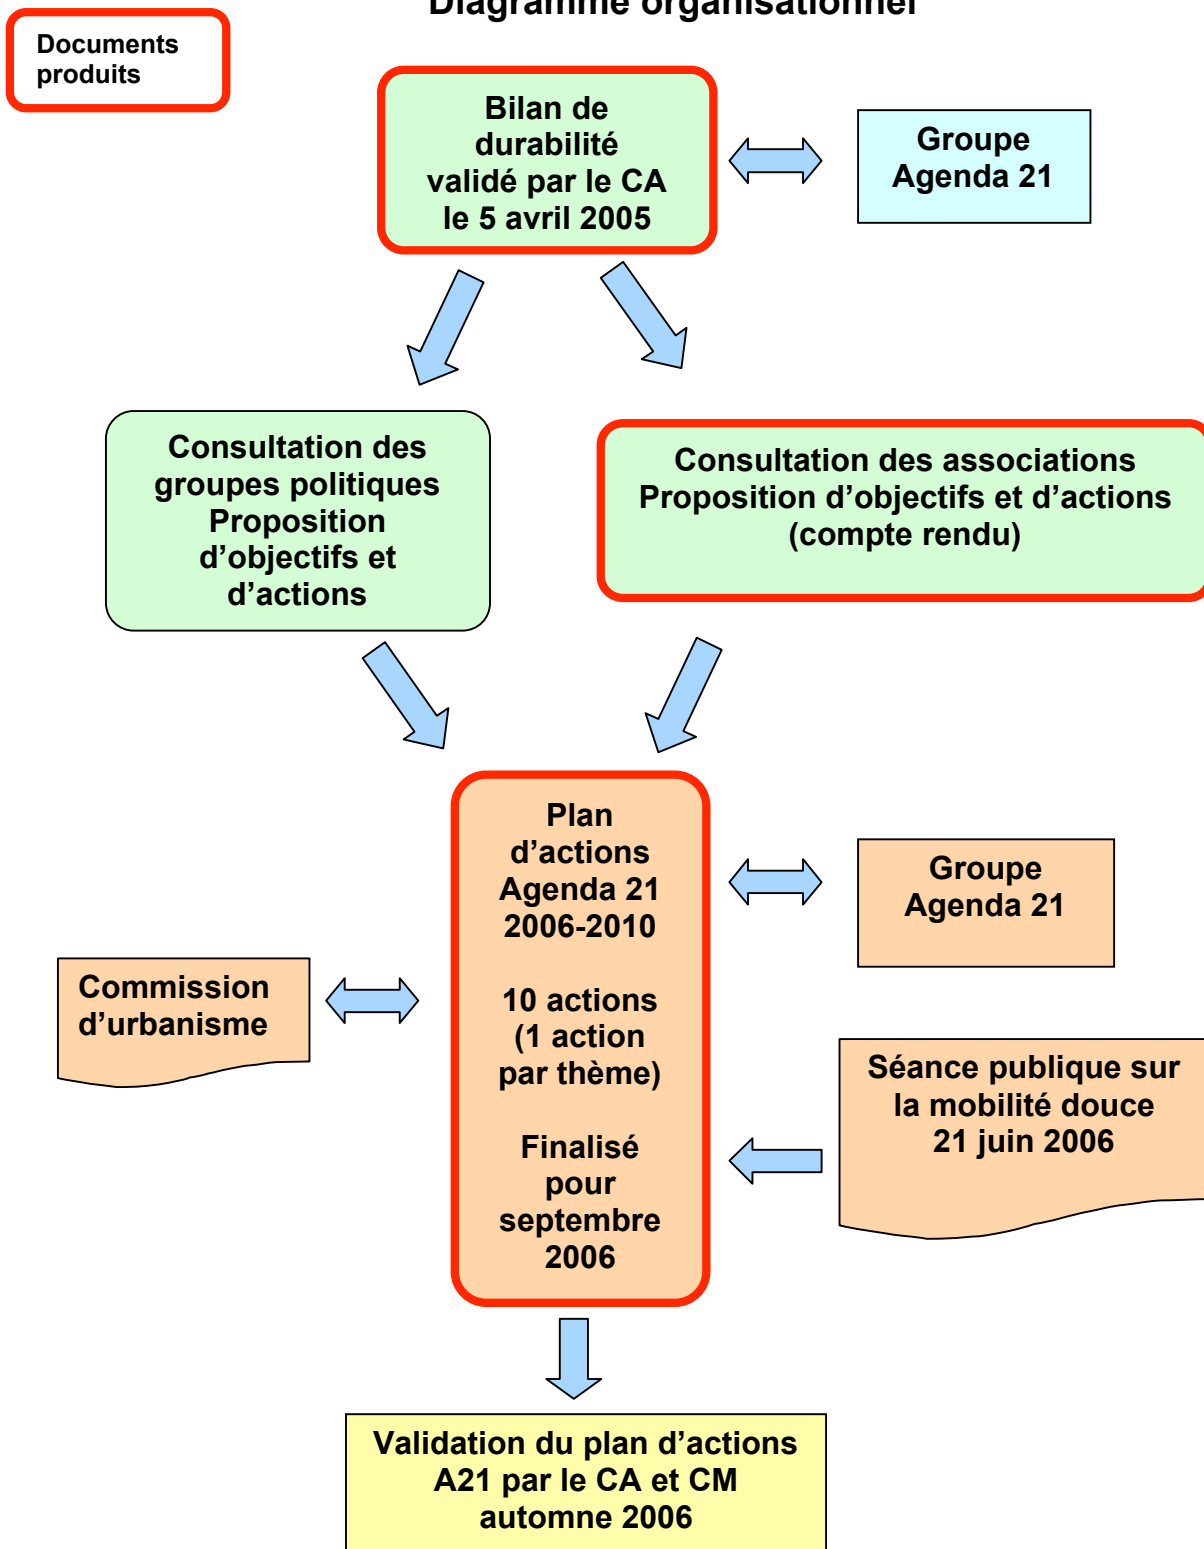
Diagramme organisationnel

Documents produits

Bilan de durabilité validé par le CA le 5 avril 2005

Groupe Agenda 21

Consultation des groupes politiques Proposition d'objectifs et d'actions

Consultation des associations Proposition d'objectifs et d'actions (compte rendu)

Plan d'actions Agenda 21 2006-2010

10 actions (1 action par thème)

Finalisé pour septembre 2006

Groupe Agenda 21

Commission d'urbanisme

Séance publique sur la mobilité douce 21 juin 2006

Validation du plan d'actions A21 par le CA et CM automne 2006